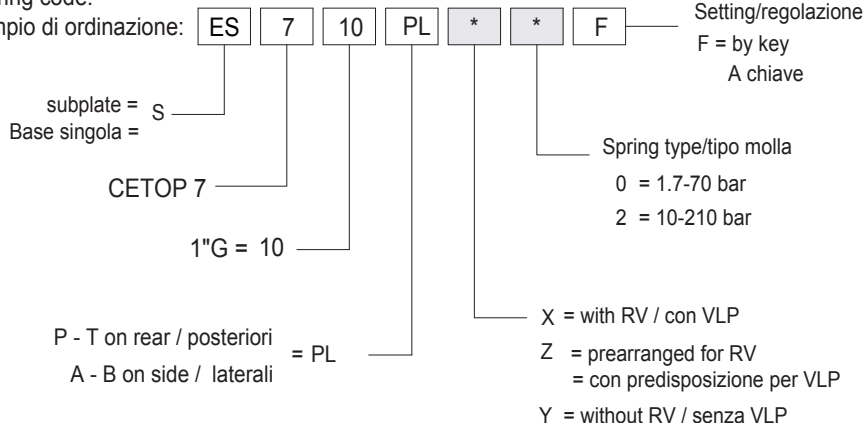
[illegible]ring code:
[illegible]pio di ordinazione:

| ES | 7 | 10 | PL | * | * | F |
|---|---|---|---|---|---|---|

Setting/regolazione
F = by key
A chiave

subplate =
Base singola = S

CETOP 7

1"G = 10

P - T on rear / posteriori
A - B on side / laterali = PL

Spring type/tipo molla
0 = 1.7-70 bar
2 = 10-210 bar

X = with RV / con VLP
Z = prearranged for RV
= con predisposizione per VLP
Y = without RV / senza VLP